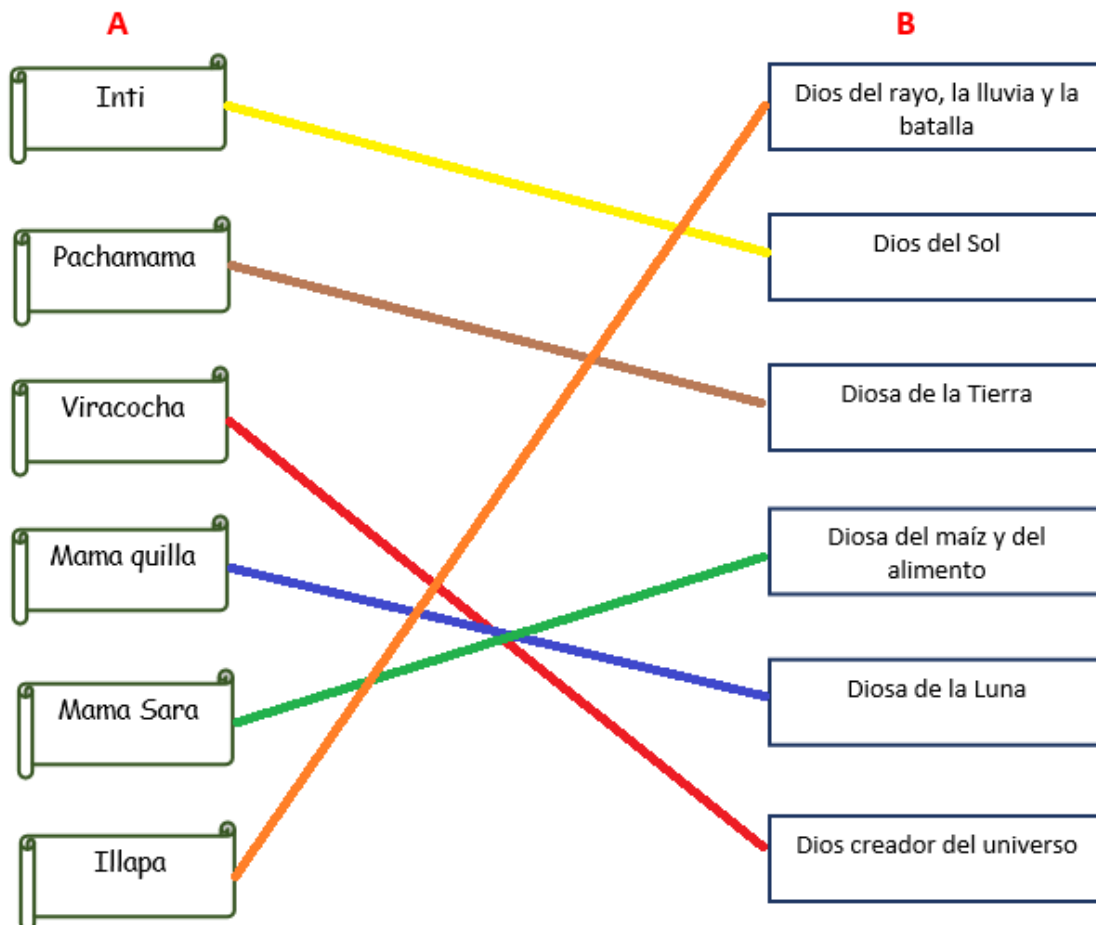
A

Inti

Pachamama

Viracocha

Mama quilla

Mama Sara

Illapa

B

Dios del rayo, la lluvia y la batalla

Dios del Sol

Diosa de la Tierra

Diosa del maíz y del alimento

Diosa de la Luna

Dios creador del universo